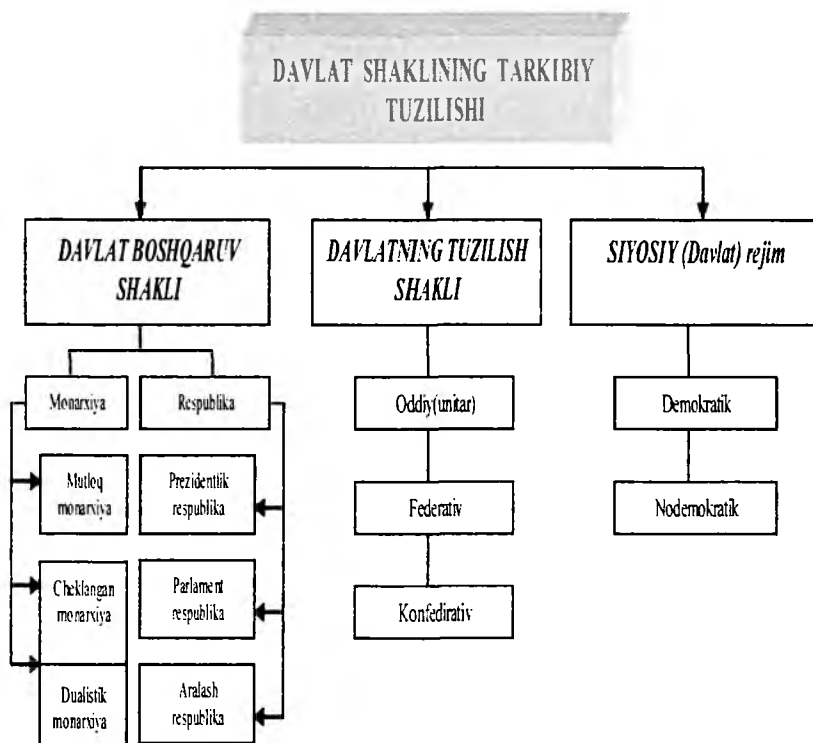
DAVLAT SHAKLINING TARKIBIY TUZILISHI

DAVLAT BOSHQARUV SHAKLI

DAVLATNING TUZILISH SHAKLI

SIYOSIY (Davlat) rejim

Monarxiya

Respublika

Mutloq monarxiya

Prezidentlik respublika

Cheklangan monarxiya

Parlament respublika

Dualistik monarxiya

Aralash respublika

Oddiy(unitar)

Federativ

Konfediratv

Demokratik

Nodemokratik